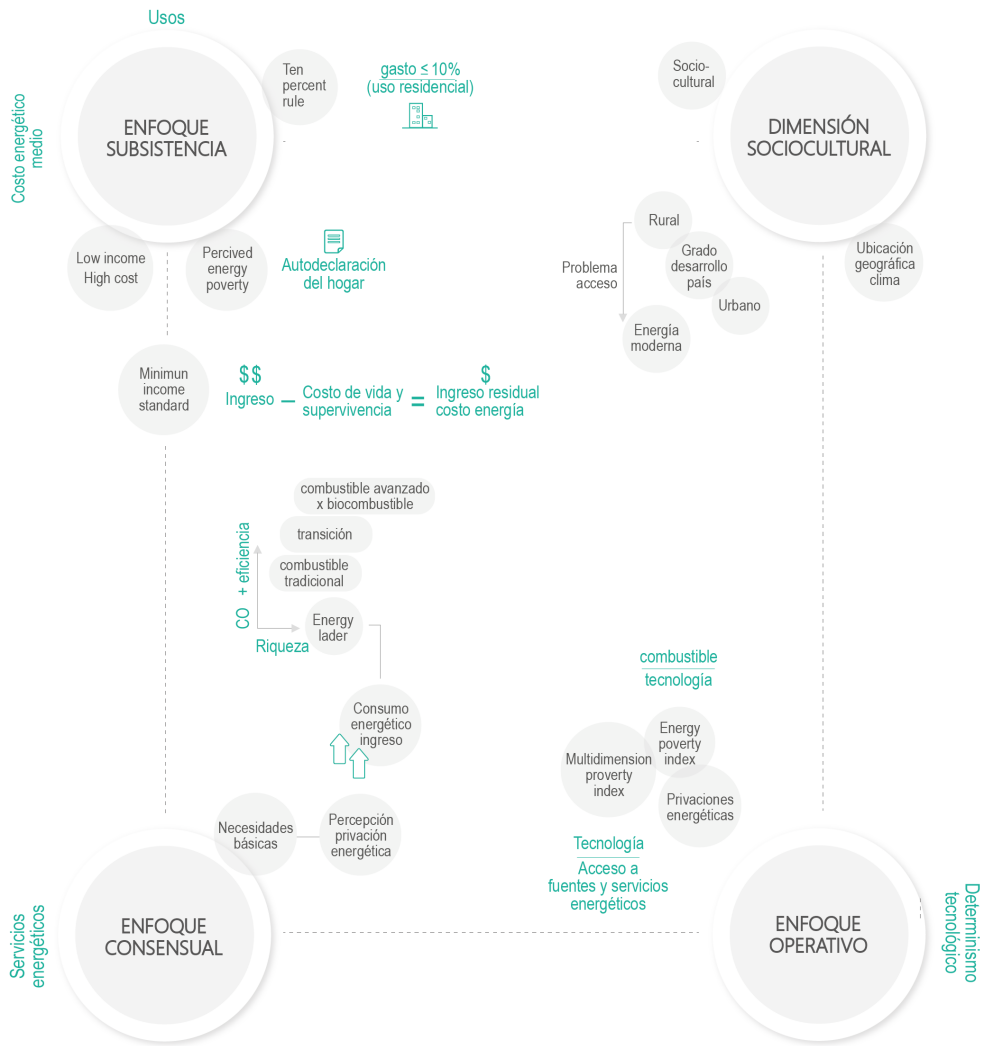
Usos

Costo energético medio

ENFOQUE SUBSISTENCIA

Ten percent rule

gasto ≤ 10% (uso residencial)

Socio-cultural

DIMENSIÓN SOCIOCULTURAL

Low income High cost

Percived energy poverty

Autodeclaración del hogar

Rural

Grado desarrollo país

Problema acceso

Urbano

Energía moderna

Ubicación geográfica clima

Minimun income standard

$\$\$$ Ingreso $-$ Costo de vida y supervivencia $=$ $\$$ Ingreso residual costo energía

combustible avanzado x biocombustible

transición

combustible tradicional

CO + eficiencia

Energy lader

Riqueza

combustible tecnología

Consumo energético ingreso

Energy poverty index

Multidimension proverty index

Privaciones energéticas

Necesidades básicas

Percepción privación energética

Tecnología

Acceso a fuentes y servicios energéticos

Servicios energéticos

ENFOQUE CONSENSUAL

ENFOQUE OPERATIVO

Determinismo tecnológico